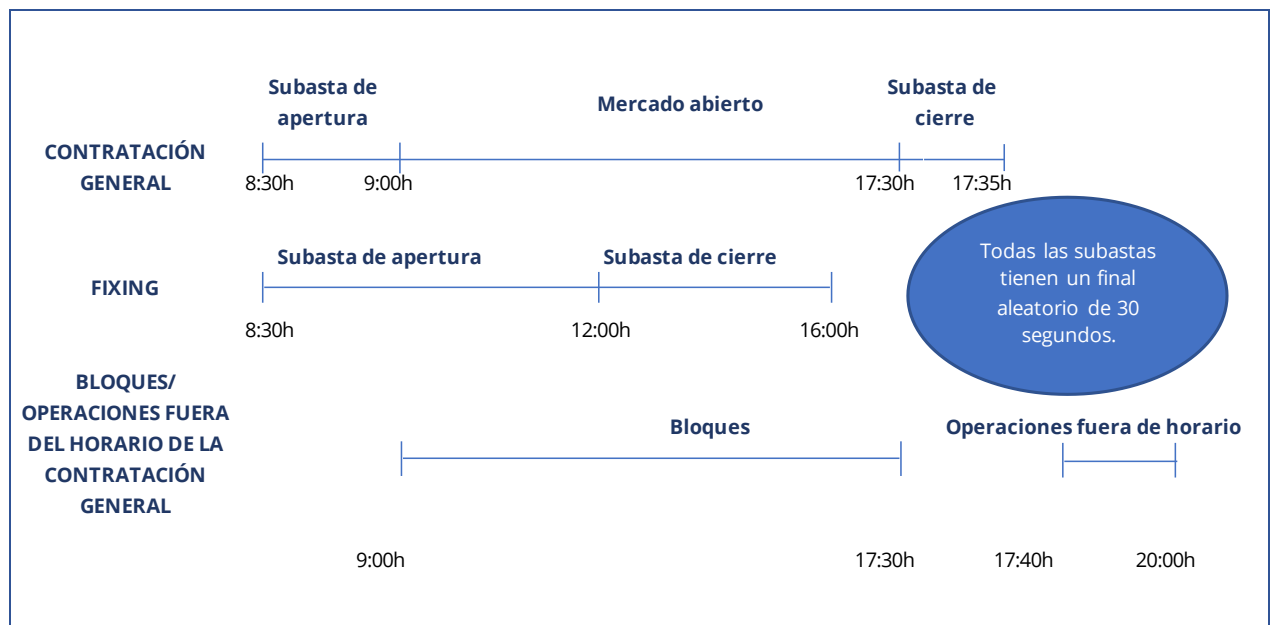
CONTRATACIÓN GENERAL

Subasta de apertura

Mercado abierto

Subasta de cierre

8:30h 9:00h 17:30h 17:35h

FIXING

Subasta de apertura

Subasta de cierre

8:30h 12:00h 16:00h

Todas las subastas tienen un final aleatorio de 30 segundos.

BLOQUES/ OPERACIONES FUERA DEL HORARIO DE LA CONTRATACIÓN GENERAL

Bloques

Operaciones fuera de horario

9:00h 17:30h 17:40h 20:00h